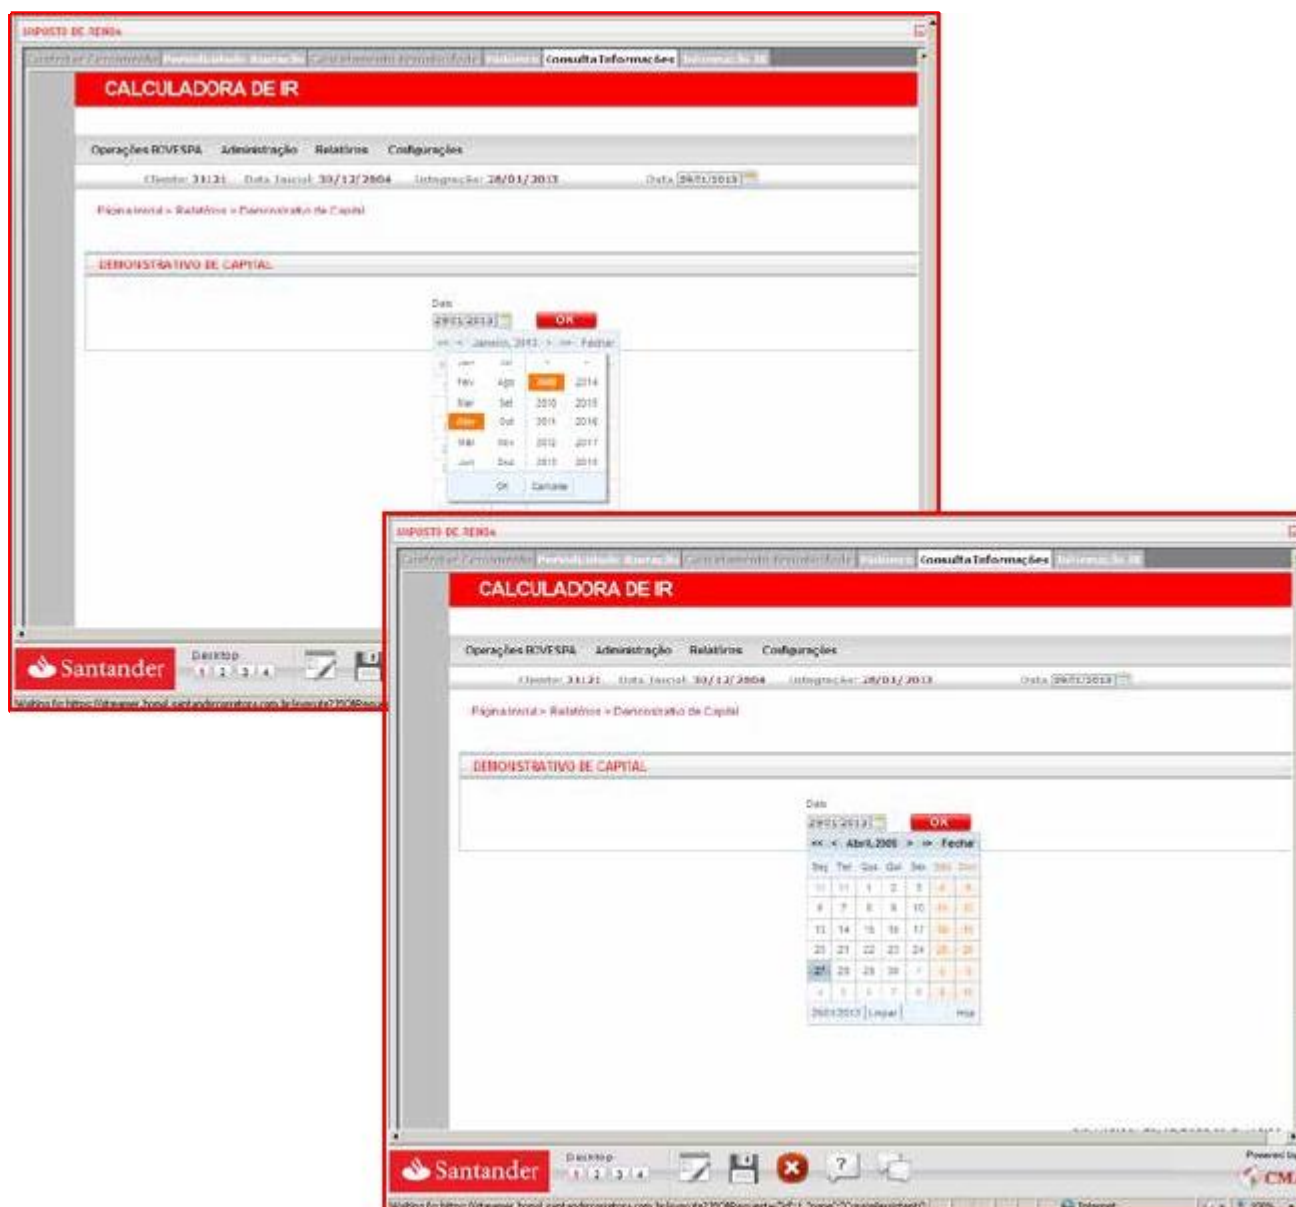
IMPOSTO DE RENDA

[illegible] Consulta Informações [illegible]

CALCULADORA DE IR

Operações BOVESPA Administração Relatórios Configurações

Cliente: 31121 Data Inicial: 30/12/2004 Integração: 28/01/2013 Data 29/01/2013

Página Inicial » Relatórios » Demonstrativo de Capital

DEMONSTRATIVO DE CAPITAL

Data
29/01/2013 OK

<< < Janeiro, 2013 > >> Fechar

| Jan | Jul | | |
|---|---|---|---|
| Fev | Ago | 2009 | 2014 |
| Mar | Set | 2010 | 2015 |
| Abr | Out | 2011 | 2016 |
| Mai | Nov | 2012 | 2017 |
| Jun | Dez | 2013 | 2018 |

OK Cancelar

Santander Desktop 1 2 3 4

Waiting for https://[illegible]

IMPOSTO DE RENDA

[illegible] Consulta Informações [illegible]

CALCULADORA DE IR

Operações BOVESPA Administração Relatórios Configurações

Cliente: 31121 Data Inicial: 30/12/2004 Integração: 28/01/2013 Data 29/01/2013

Página Inicial » Relatórios » Demonstrativo de Capital

DEMONSTRATIVO DE CAPITAL

Data
29/01/2013 OK

<< < Abril, 2005 > >> Fechar

| Seg | Ter | Qua | Qui | Sex | Sáb | Dom |
|---|---|---|---|---|---|---|
| 30 | 31 | 1 | 2 | 3 | 4 | 5 |
| 6 | 7 | 8 | 9 | 10 | 11 | 12 |
| 13 | 14 | 15 | 16 | 17 | 18 | 19 |
| 20 | 21 | 22 | 23 | 24 | 25 | 26 |
| 27 | 28 | 29 | 30 | 1 | 2 | 3 |
| 4 | 5 | 6 | 7 | 8 | 9 | 10 |

29/01/2013 Limpar Hoje

Santander Desktop 1 2 3 4

Powered by CM

Waiting for https://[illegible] Internet